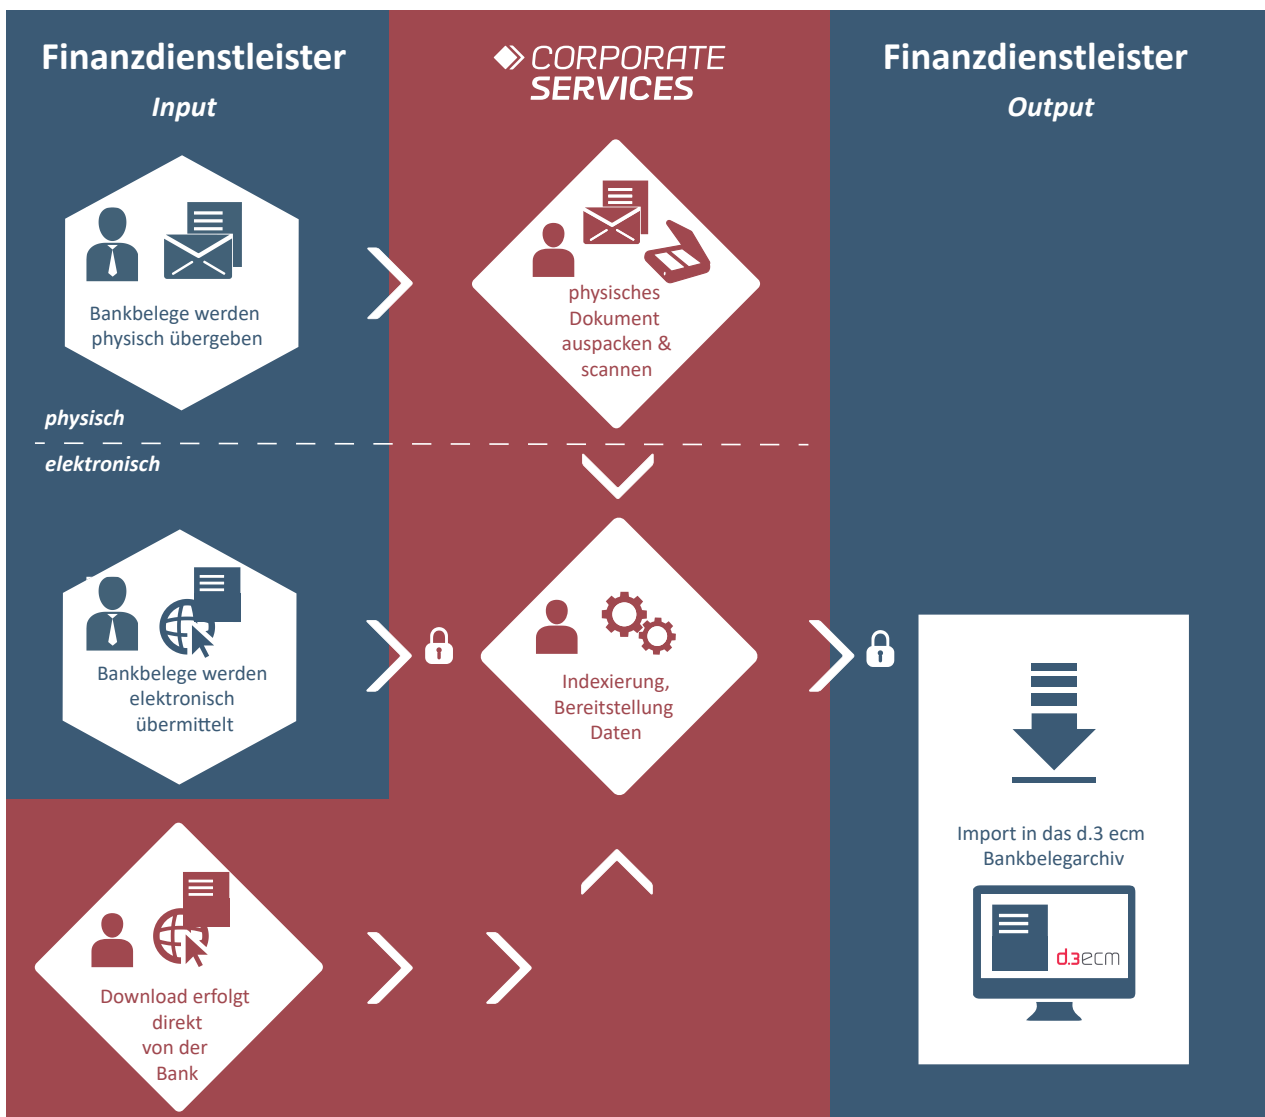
Finanzdienstleister

Input

CORPORATE SERVICES

Finanzdienstleister

Output

Bankbelege werden physisch übergeben

physisches Dokument auspacken & scannen

physisch

elektronisch

Bankbelege werden elektronisch übermittelt

Indexierung, Bereitstellung Daten

Import in das d.3 ecm Bankbelegarchiv

d.3ecm

Download erfolgt direkt von der Bank